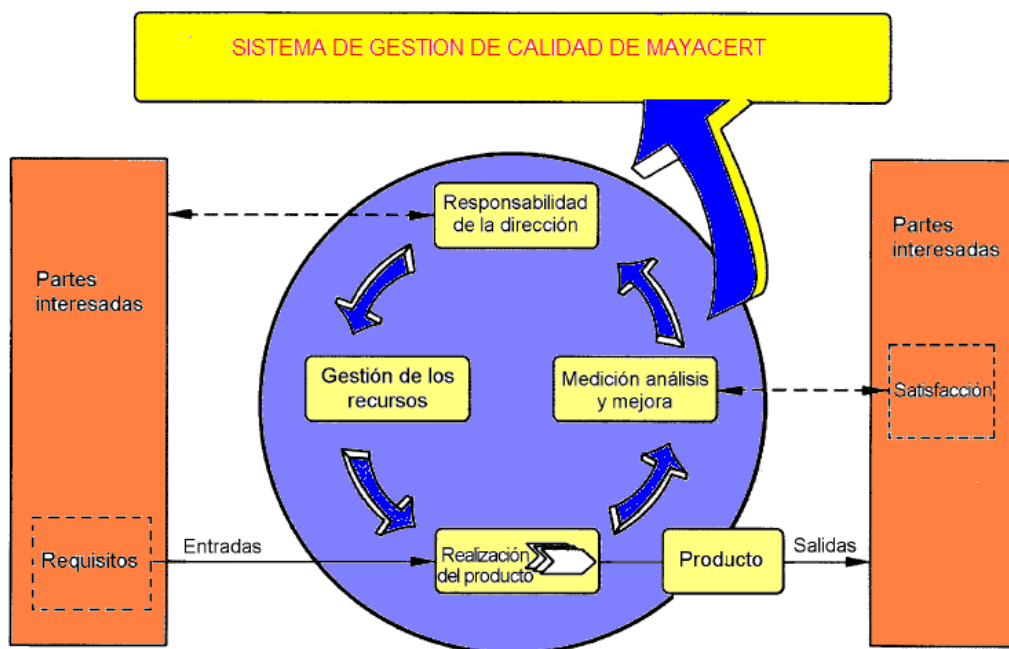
SISTEMA DE GESTION DE CALIDAD DE MAYACERT

Partes interesadas

Requisitos

Entradas

Responsabilidad de la dirección

Gestión de los recursos

Medición análisis y mejora

Realización del producto

Producto

Salidas

Partes interesadas

Satisfacción